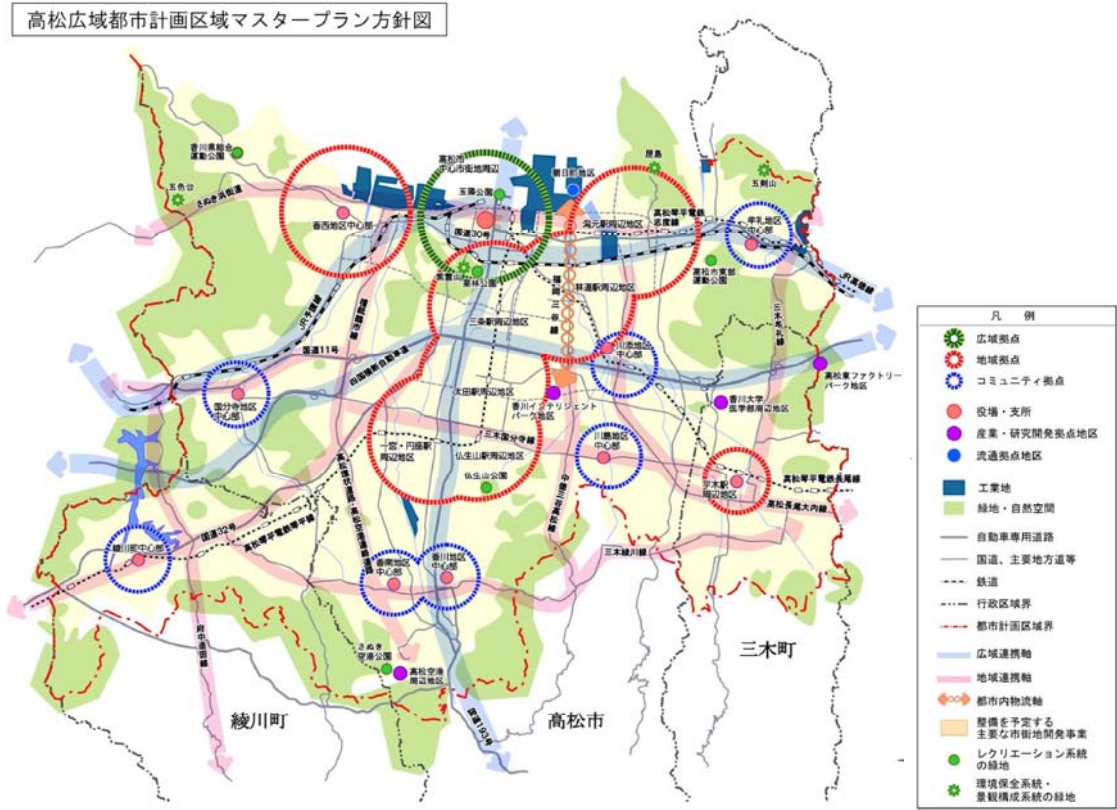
高松広域都市計画区域マスタープラン方針図

香川県総合運動公園
五色台
さぬき浜街道
香西地区中心部
高松市中心市街地周辺
玉藻公園
国道30号
峰山
栗林公園
朝日町地区
屋島
五剣山
高松琴平電鉄志度線
潟元駅周辺地区
牟礼地区中心部
高松市東部運動公園
JR高徳線
林道駅周辺地区
三条駅周辺地区
JR予讃線
国道11号
四国横断自動車道
国分寺地区中心部
川添地区中心部
三木長尾線
高松東ファクトリーパーク地区
太田駅周辺地区
香川インテリジェントパーク地区
香川大学医学部周辺地区
三木国分寺線
一宮・円座駅周辺地区
仏生山駅周辺地区
仏生山公園
川島地区中心部
中徳三谷線
平木駅周辺地区
高松琴平電鉄長尾線
高松長尾大内線
綾川町中心部
国道32号
高松琴平電鉄琴平線
香南地区中心部
香川地区中心部
三木綾川線
府中造田線
さぬき空港公園
高松空港周辺地区
国道193号
綾川町
高松市
三木町

凡例
広域拠点
地域拠点
コミュニティ拠点
役場・支所
産業・研究開発拠点地区
流通拠点地区
工業地
緑地・自然空間
自動車専用道路
国道、主要地方道等
鉄道
行政区域界
都市計画区域界
広域連携軸
地域連携軸
都市内物流軸
整備を予定する主要な市街地開発事業
レクリエーション系統の緑地
環境保全系統・景観構成系統の緑地